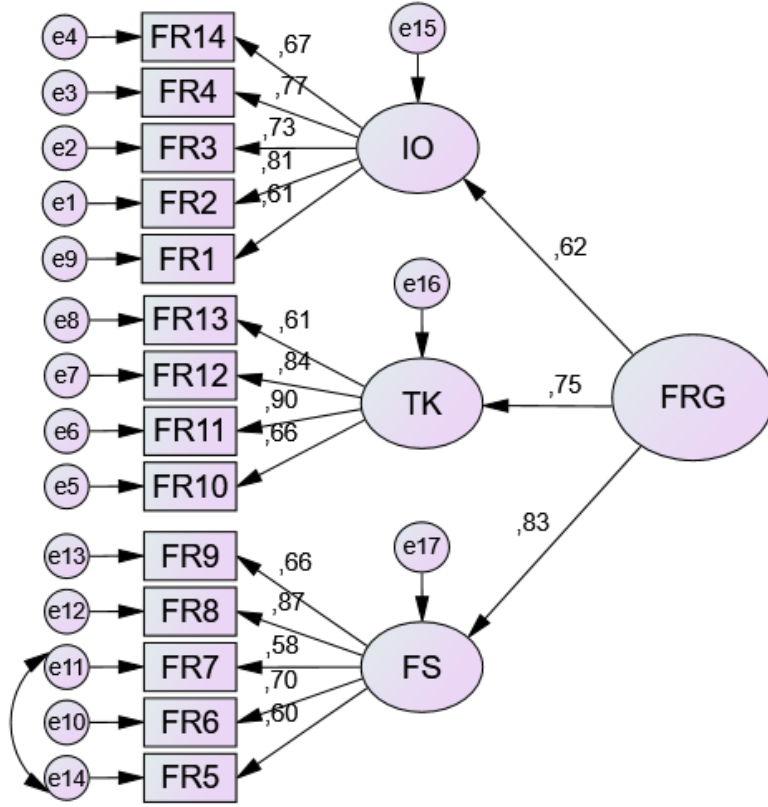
e4 FR14 ,67
e3 FR4 ,77
e2 FR3 ,73
e1 FR2 ,81
e9 FR1 ,61
e15
IO
,62
e8 FR13 ,61
e7 FR12 ,84
e6 FR11 ,90
e5 FR10 ,66
e16
TK
,75
FRG
,83
e13 FR9 ,66
e12 FR8 ,87
e11 FR7 ,58
e10 FR6 ,70
e14 FR5 ,60
e17
FS